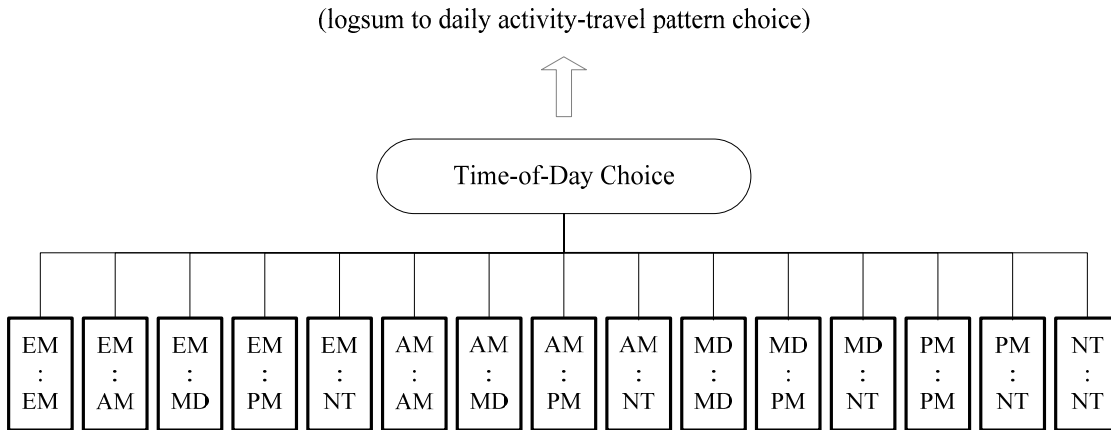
(logsum to daily activity-travel pattern choice)

Time-of-Day Choice

EM : EM

EM : AM

EM : MD

EM : PM

EM : NT

AM : AM

AM : MD

AM : PM

AM : NT

MD : MD

MD : PM

MD : NT

PM : PM

PM : NT

NT : NT